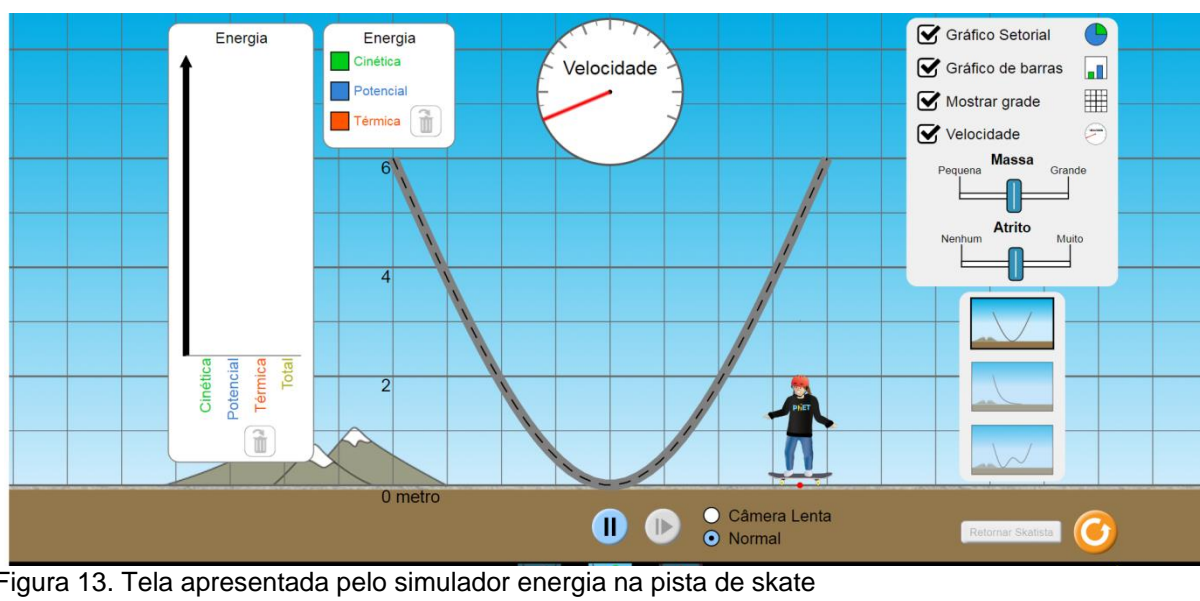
Energia

Cinética
Potencial
Térmica
Total

Energia
Cinética
Potencial
Térmica

Velocidade

Gráfico Setorial
Gráfico de barras
Mostrar grade
Velocidade
Massa
Pequena
Grande
Atrito
Nenhum
Muito

6
4
2
0 metro

PhET

Câmera Lenta
Normal

Retornar Skatista

Figura 13. Tela apresentada pelo simulador energia na pista de skate